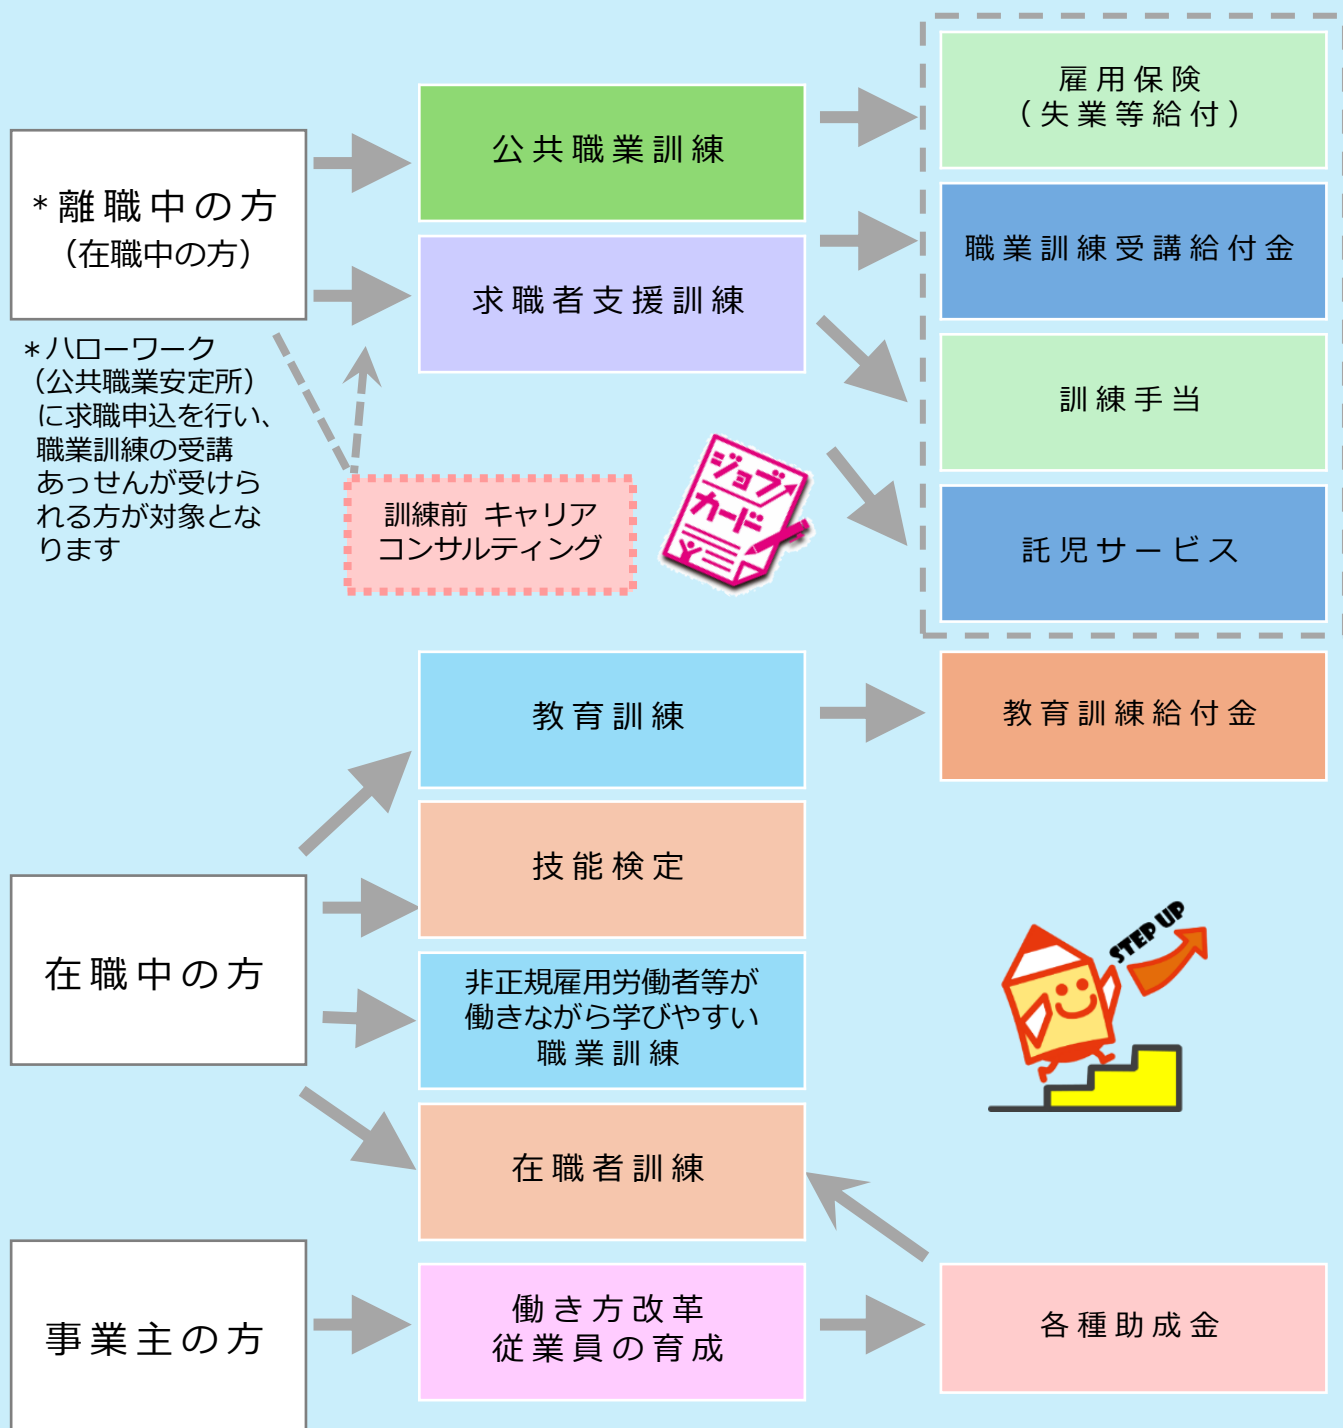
＊離職中の方
（在職中の方）

＊ハローワーク（公共職業安定所）に求職申込を行い、職業訓練の受講あっせんが受けられる方が対象となります

公共職業訓練

求職者支援訓練

訓練前 キャリアコンサルティング

ジョブ・カード

雇用保険
（失業等給付）

職業訓練受講給付金

訓練手当

託児サービス

教育訓練

教育訓練給付金

技能検定

在職中の方

非正規雇用労働者等が働きながら学びやすい職業訓練

STEP UP

在職者訓練

事業主の方

働き方改革
従業員の育成

各種助成金